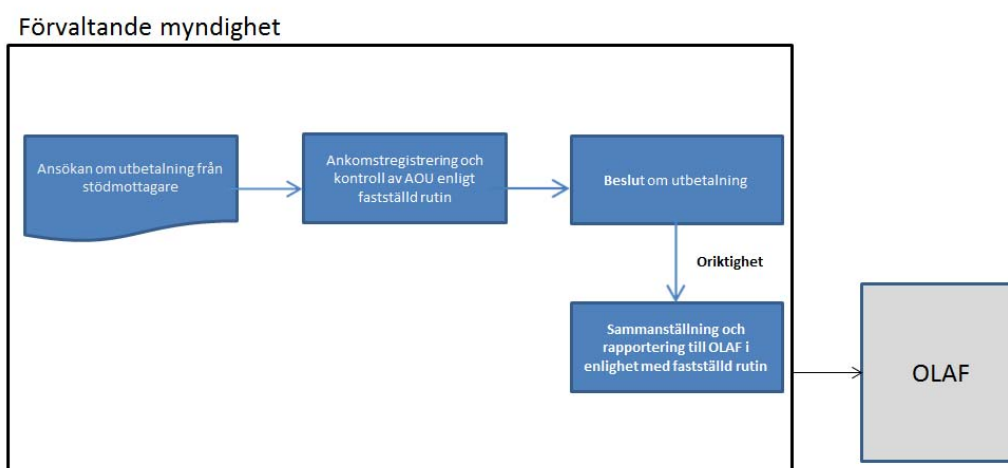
Förvaltande myndighet

Ansökan om utbetalning från stödmottagare

Ankomstregistrering och kontroll av AOU enligt fastställd rutin

Beslut om utbetalning

Oriktighet

Sammanställning och rapportering till OLAF i enlighet med fastställd rutin

OLAF